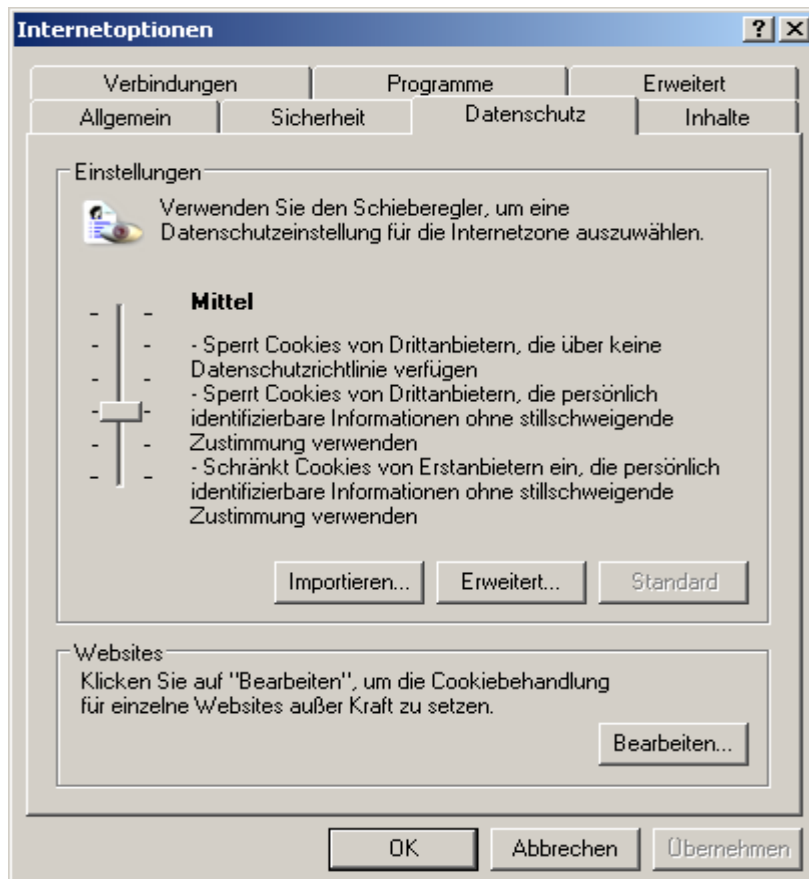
Internetoptionen

? X

Verbindungen | Programme | Erweitert

Allgemein | Sicherheit | Datenschutz | Inhalte

Einstellungen

Verwenden Sie den Schieberegler, um eine Datenschutzeinstellung für die Internetzone auszuwählen.

Mittel

- Sperrt Cookies von Drittanbietern, die über keine Datenschutzrichtlinie verfügen
- Sperrt Cookies von Drittanbietern, die persönlich identifizierbare Informationen ohne stillschweigende Zustimmung verwenden
- Schränkt Cookies von Erstanbietern ein, die persönlich identifizierbare Informationen ohne stillschweigende Zustimmung verwenden

Importieren... | Erweitert... | Standard

Websites

Klicken Sie auf "Bearbeiten", um die Cookiebehandlung für einzelne Websites außer Kraft zu setzen.

Bearbeiten...

OK | Abbrechen | Übernehmen